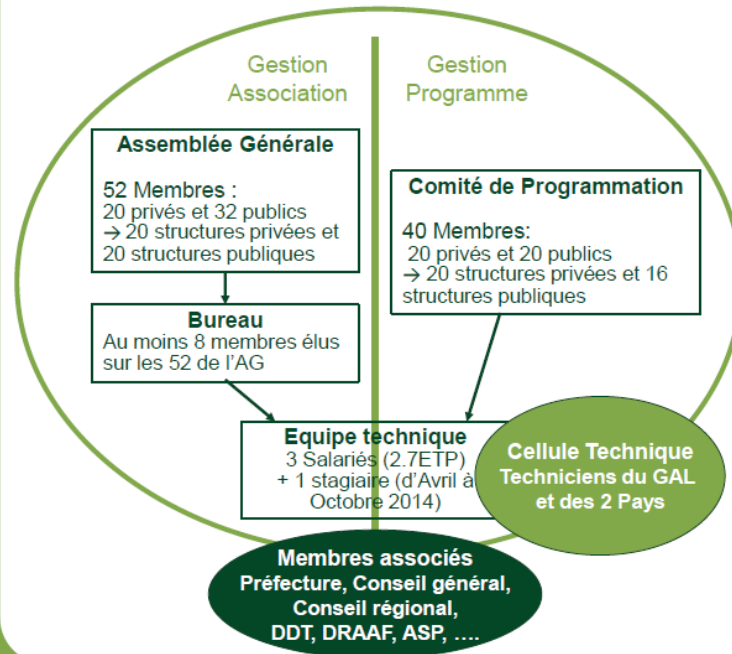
Gestion Association

Gestion Programme

Assemblée Générale

52 Membres :
20 privés et 32 publics
→ 20 structures privées et 20 structures publiques

Comité de Programmation

40 Membres:
20 privés et 20 publics
→ 20 structures privées et 16 structures publiques

Bureau
Au moins 8 membres élus sur les 52 de l'AG

Equipe technique
3 Salariés (2.7ETP)
+ 1 stagiaire (d'Avril à Octobre 2014)

Cellule Technique
Techniciens du GAL et des 2 Pays

Membres associés
Préfecture, Conseil général,
Conseil régional,
DDT, DRAAF, ASP, ….